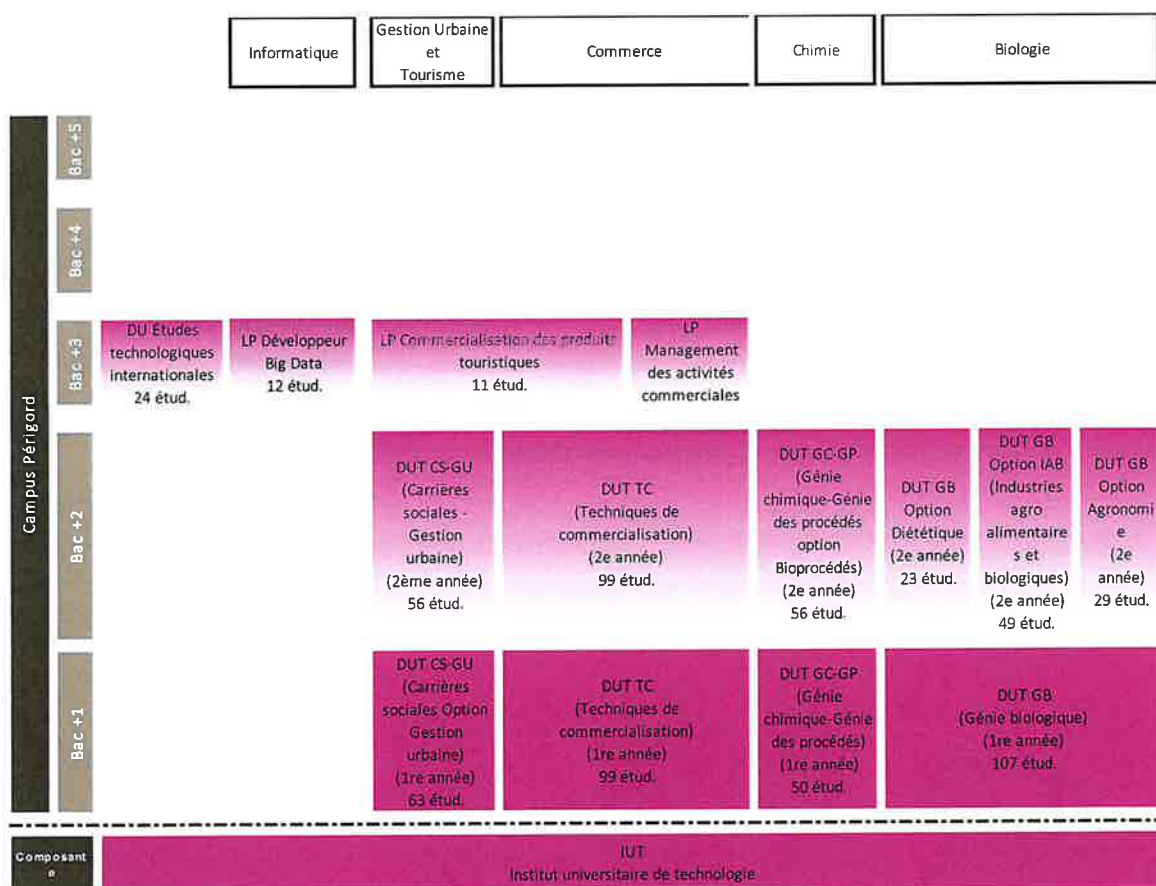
Informatique

Gestion Urbaine et Tourisme

Commerce

Chimie

Biologie

Campus Périgord

Bac +5

Bac +4

Bac +3

DU Etudes technologiques internationales 24 étud.

LP Développeur Big Data 12 étud.

LP Commercialisation des produits touristiques 11 étud.

LP Management des activités commerciales

Bac +2

DUT CS-GU (Carrières sociales - Gestion urbaine) (2ème année) 56 étud.

DUT TC (Techniques de commercialisation) (2e année) 99 étud.

DUT GC-GP (Génie chimique-Génie des procédés option Bioprocédés) (2e année) 56 étud.

DUT GB Option Diététique (2e année) 23 étud.

DUT GB Option IAB (Industries agro alimentaires et biologiques) (2e année) 49 étud.

DUT GB Option Agronomie (2e année) 29 étud.

Bac +1

DUT CS-GU (Carrières sociales Option Gestion urbaine) (1re année) 63 étud.

DUT TC (Techniques de commercialisation) (1re année) 99 étud.

DUT GC-GP (Génie chimique-Génie des procédés) (1re année) 50 étud.

DUT GB (Génie biologique) (1re année) 107 étud.

Composante

IUT Institut universitaire de technologie